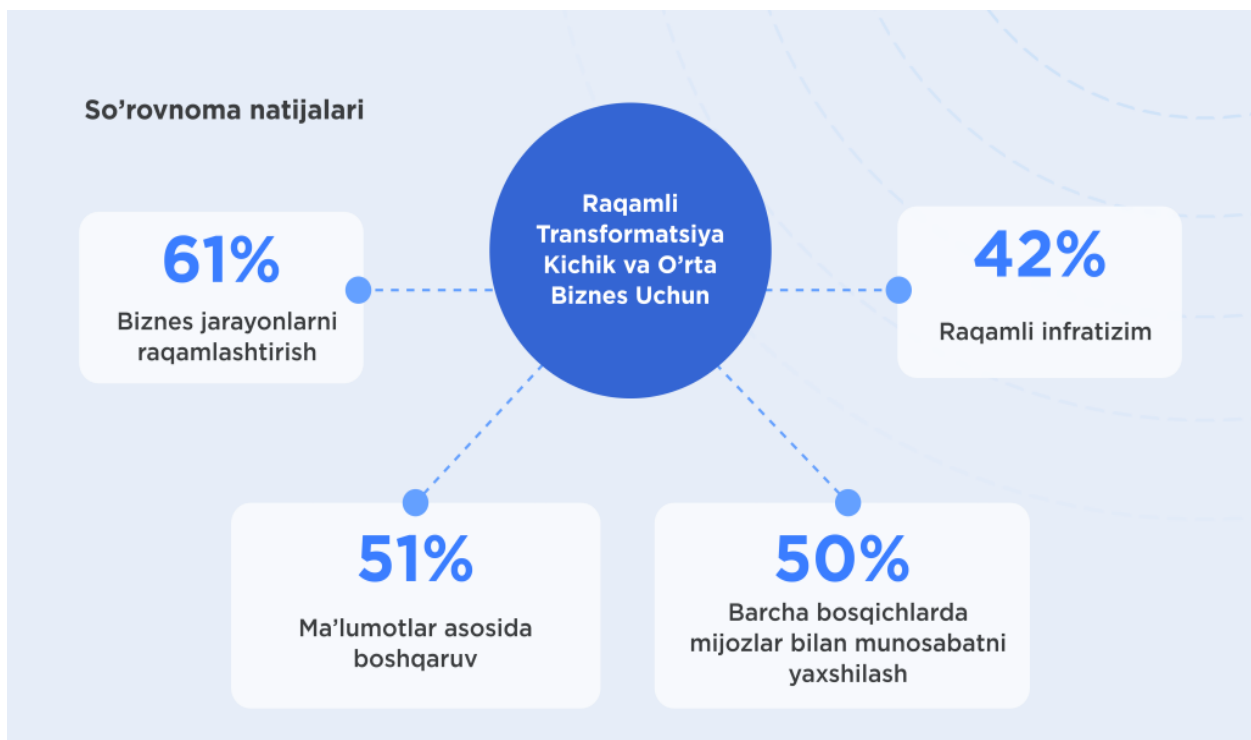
So’rovnoma natijalari

Raqamli Transformatsiya Kichik va O’rta Biznes Uchun

61%

Biznes jarayonlarni raqamlashtirish

42%

Raqamli infratizim

51%

Ma’lumotlar asosida boshqaruv

50%

Barcha bosqichlarda mijozlar bilan munosabatni yaxshilash